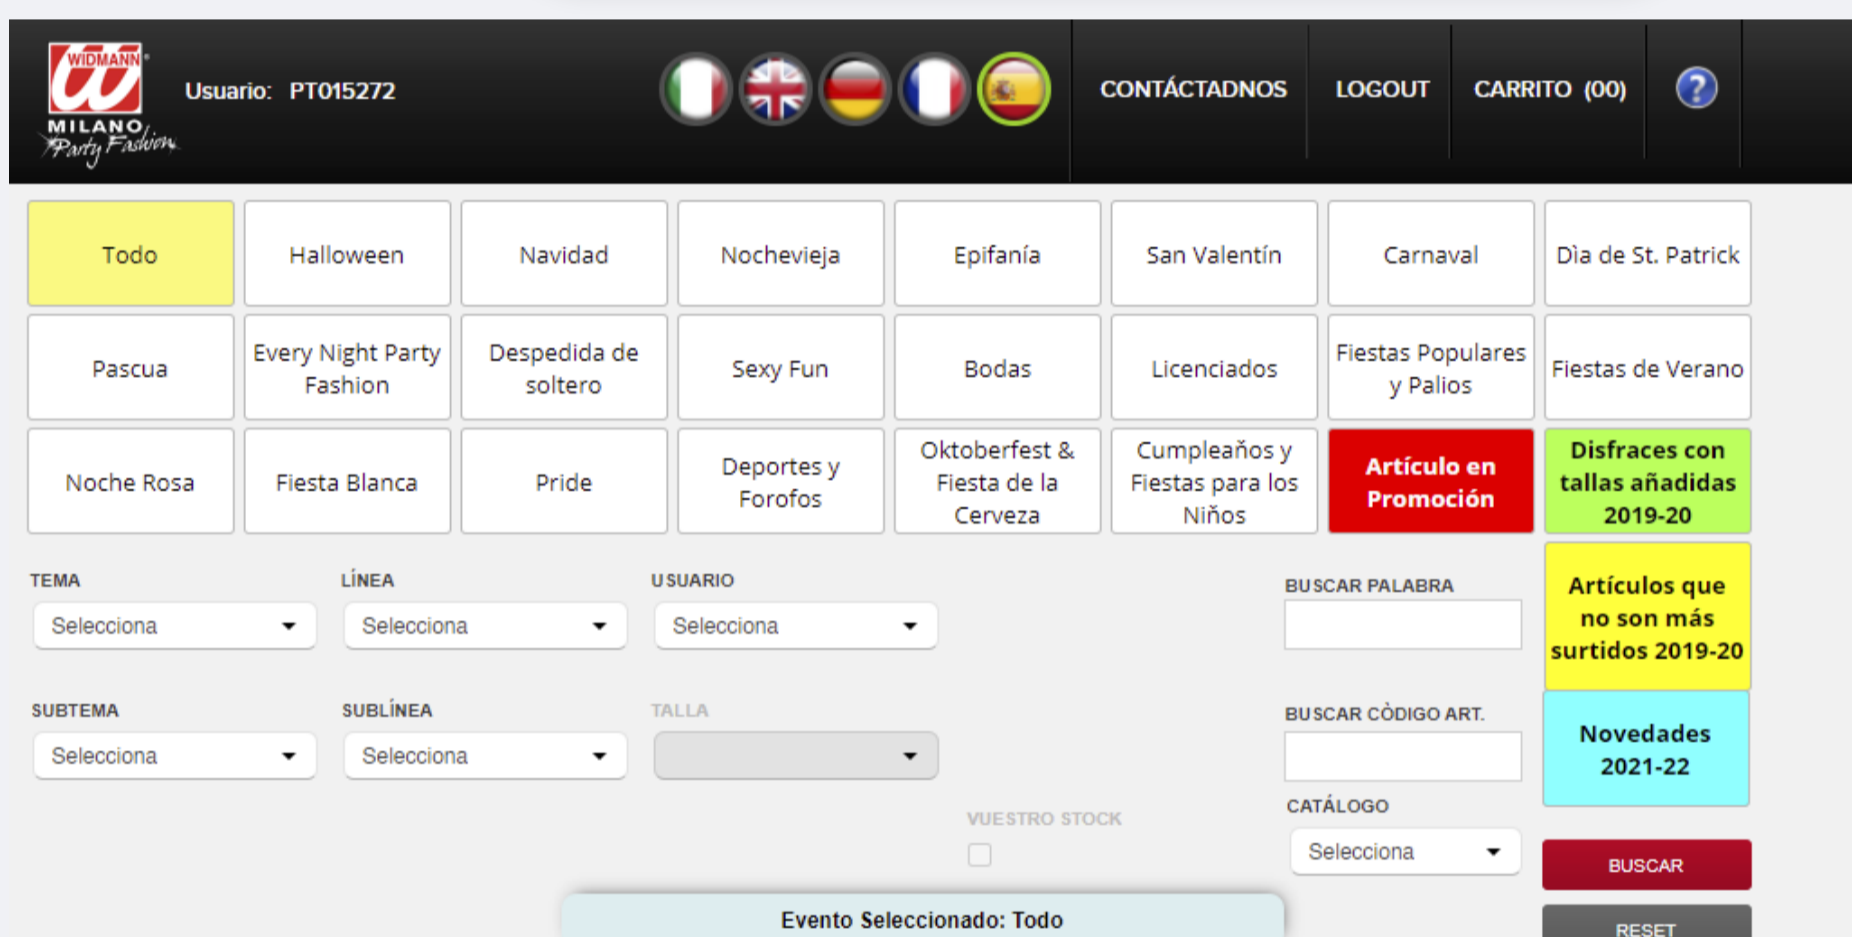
WIDMANN MILANO Party Fashion

Usuario: PT015272

CONTÁCTADNOS LOGOUT CARRITO (00) ?

| Todo | Halloween | Navidad | Nochevieja | Epifanía | San Valentín | Carnaval | Dìa de St. Patrick |
|---|---|---|---|---|---|---|---|
| Pascua | Every Night Party Fashion | Despedida de soltero | Sexy Fun | Bodas | Licenciados | Fiestas Populares y Palios | Fiestas de Verano |
| Noche Rosa | Fiesta Blanca | Pride | Deportes y Forofos | Oktoberfest & Fiesta de la Cerveza | Cumpleaños y Fiestas para los Niños | Artículo en Promoción | Disfraces con tallas añadidas 2019-20 |

TEMA
Selecciona

LÍNEA
Selecciona

USUARIO
Selecciona

BUSCAR PALABRA

Artículos que no son más surtidos 2019-20

SUBTEMA
Selecciona

SUBLÍNEA
Selecciona

TALLA

BUSCAR CÒDIGO ART.

Novedades 2021-22

VUESTRO STOCK

CATÁLOGO
Selecciona

BUSCAR

Evento Seleccionado: Todo

RESET